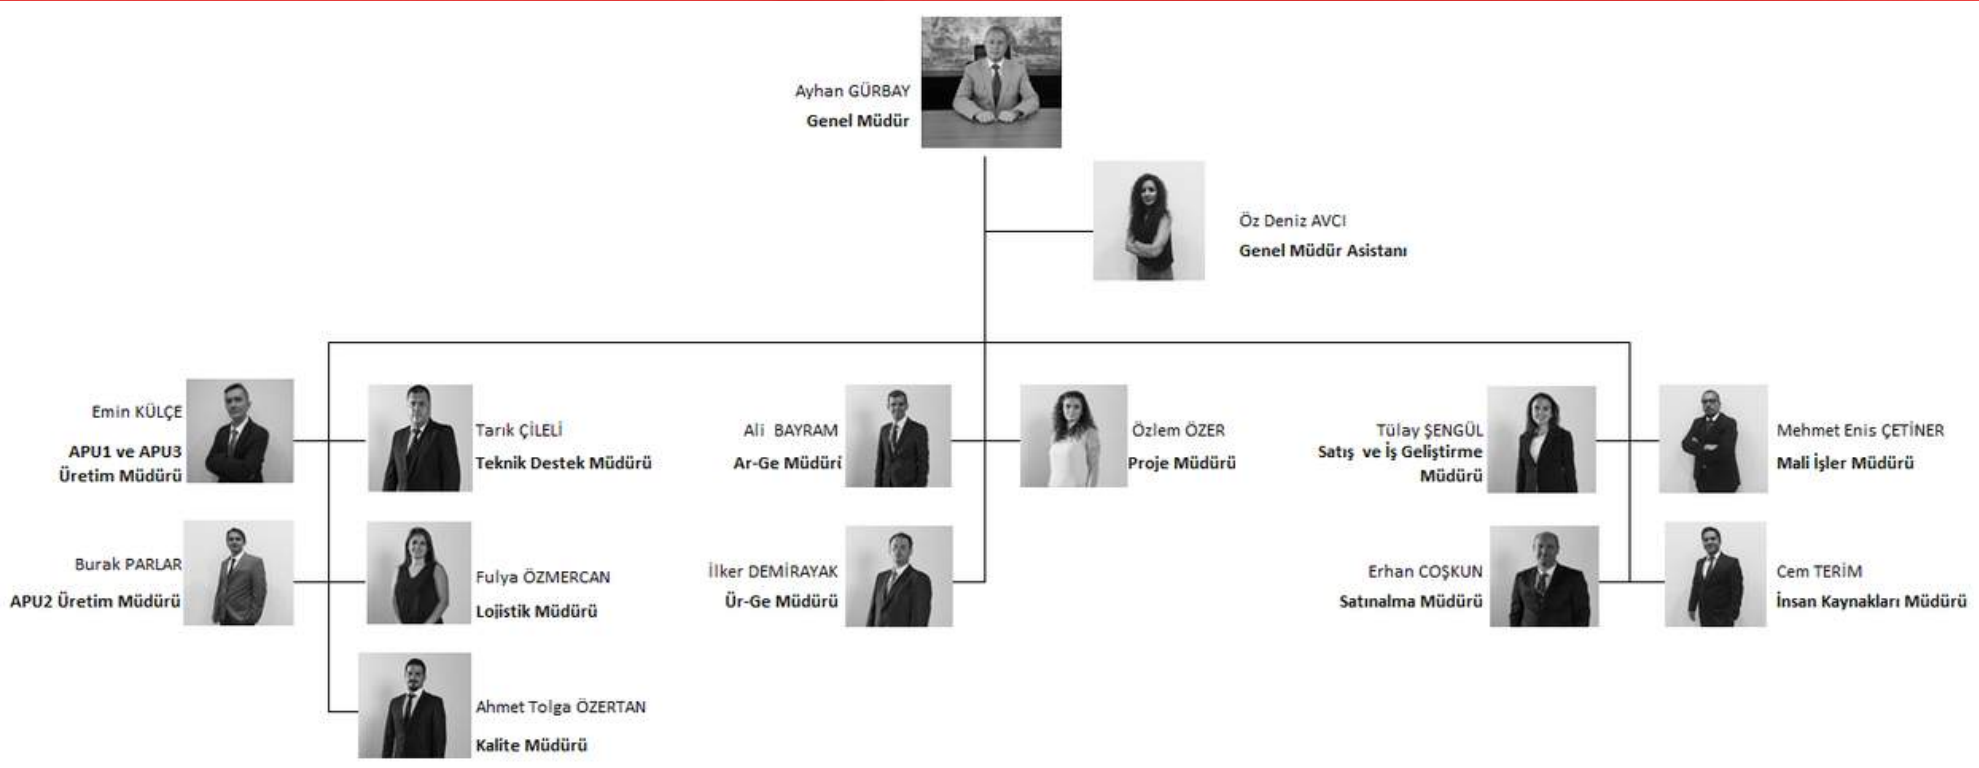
Ayhan GÜRBAY
Genel Müdür

Öz Deniz AVCI
Genel Müdür Asistanı

Emin KÜLÇE
APU1 ve APU3 Üretim Müdürü

Burak PARLAR
APU2 Üretim Müdürü

Tarık ÇİLELİ
Teknik Destek Müdürü

Fulya ÖZMERCAN
Lojistik Müdürü

Ahmet Tolga ÖZERTAN
Kalite Müdürü

Ali BAYRAM
Ar-Ge Müdürü

İlker DEMİRAYAK
Ür-Ge Müdürü

Özlem ÖZER
Proje Müdürü

Tülay ŞENGÜL
Satış ve İş Geliştirme Müdürü

Erhan COŞKUN
Satınalma Müdürü

Mehmet Enis ÇETİNER
Mali İşler Müdürü

Cem TERİM
İnsan Kaynakları Müdürü